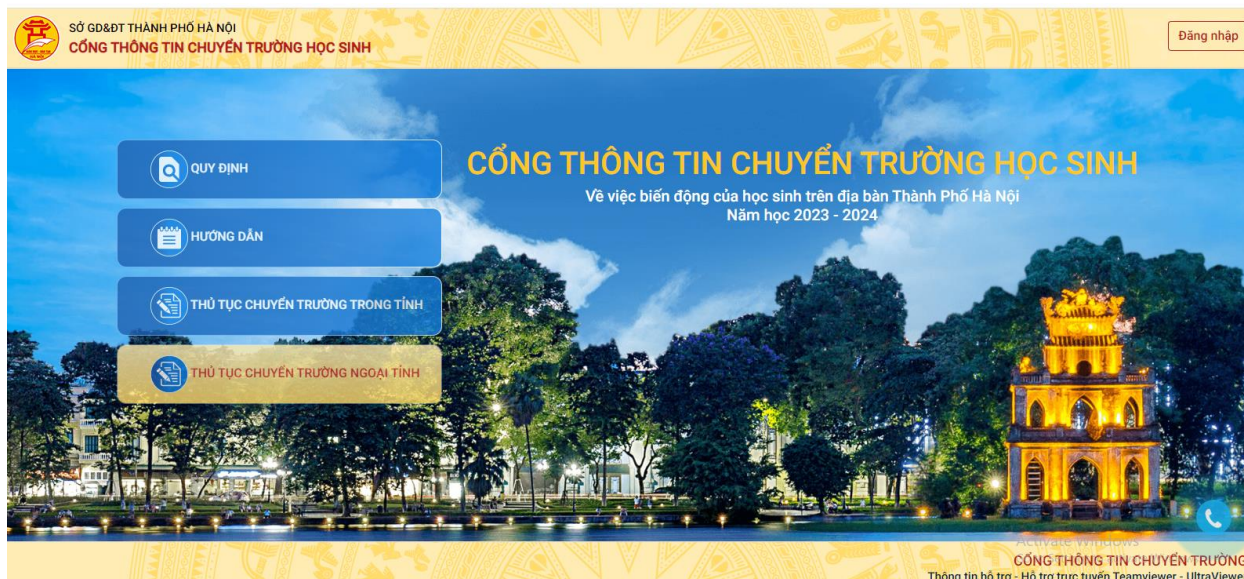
SỞ GD&ĐT THÀNH PHỐ HÀ NỘI
CỔNG THÔNG TIN CHUYỂN TRƯỜNG HỌC SINH

Đăng nhập

QUY ĐỊNH

HƯỚNG DẪN

THỦ TỤC CHUYỂN TRƯỜNG TRONG TỈNH

THỦ TỤC CHUYỂN TRƯỜNG NGOẠI TỈNH

CỔNG THÔNG TIN CHUYỂN TRƯỜNG HỌC SINH

Về việc biến động của học sinh trên địa bàn Thành Phố Hà Nội
Năm học 2023 - 2024

Activate Windows

CỔNG THÔNG TIN CHUYỂN TRƯỜNG

Thông tin hỗ trợ - Hỗ trợ trực tuyến Teamviewer - UltraViewe